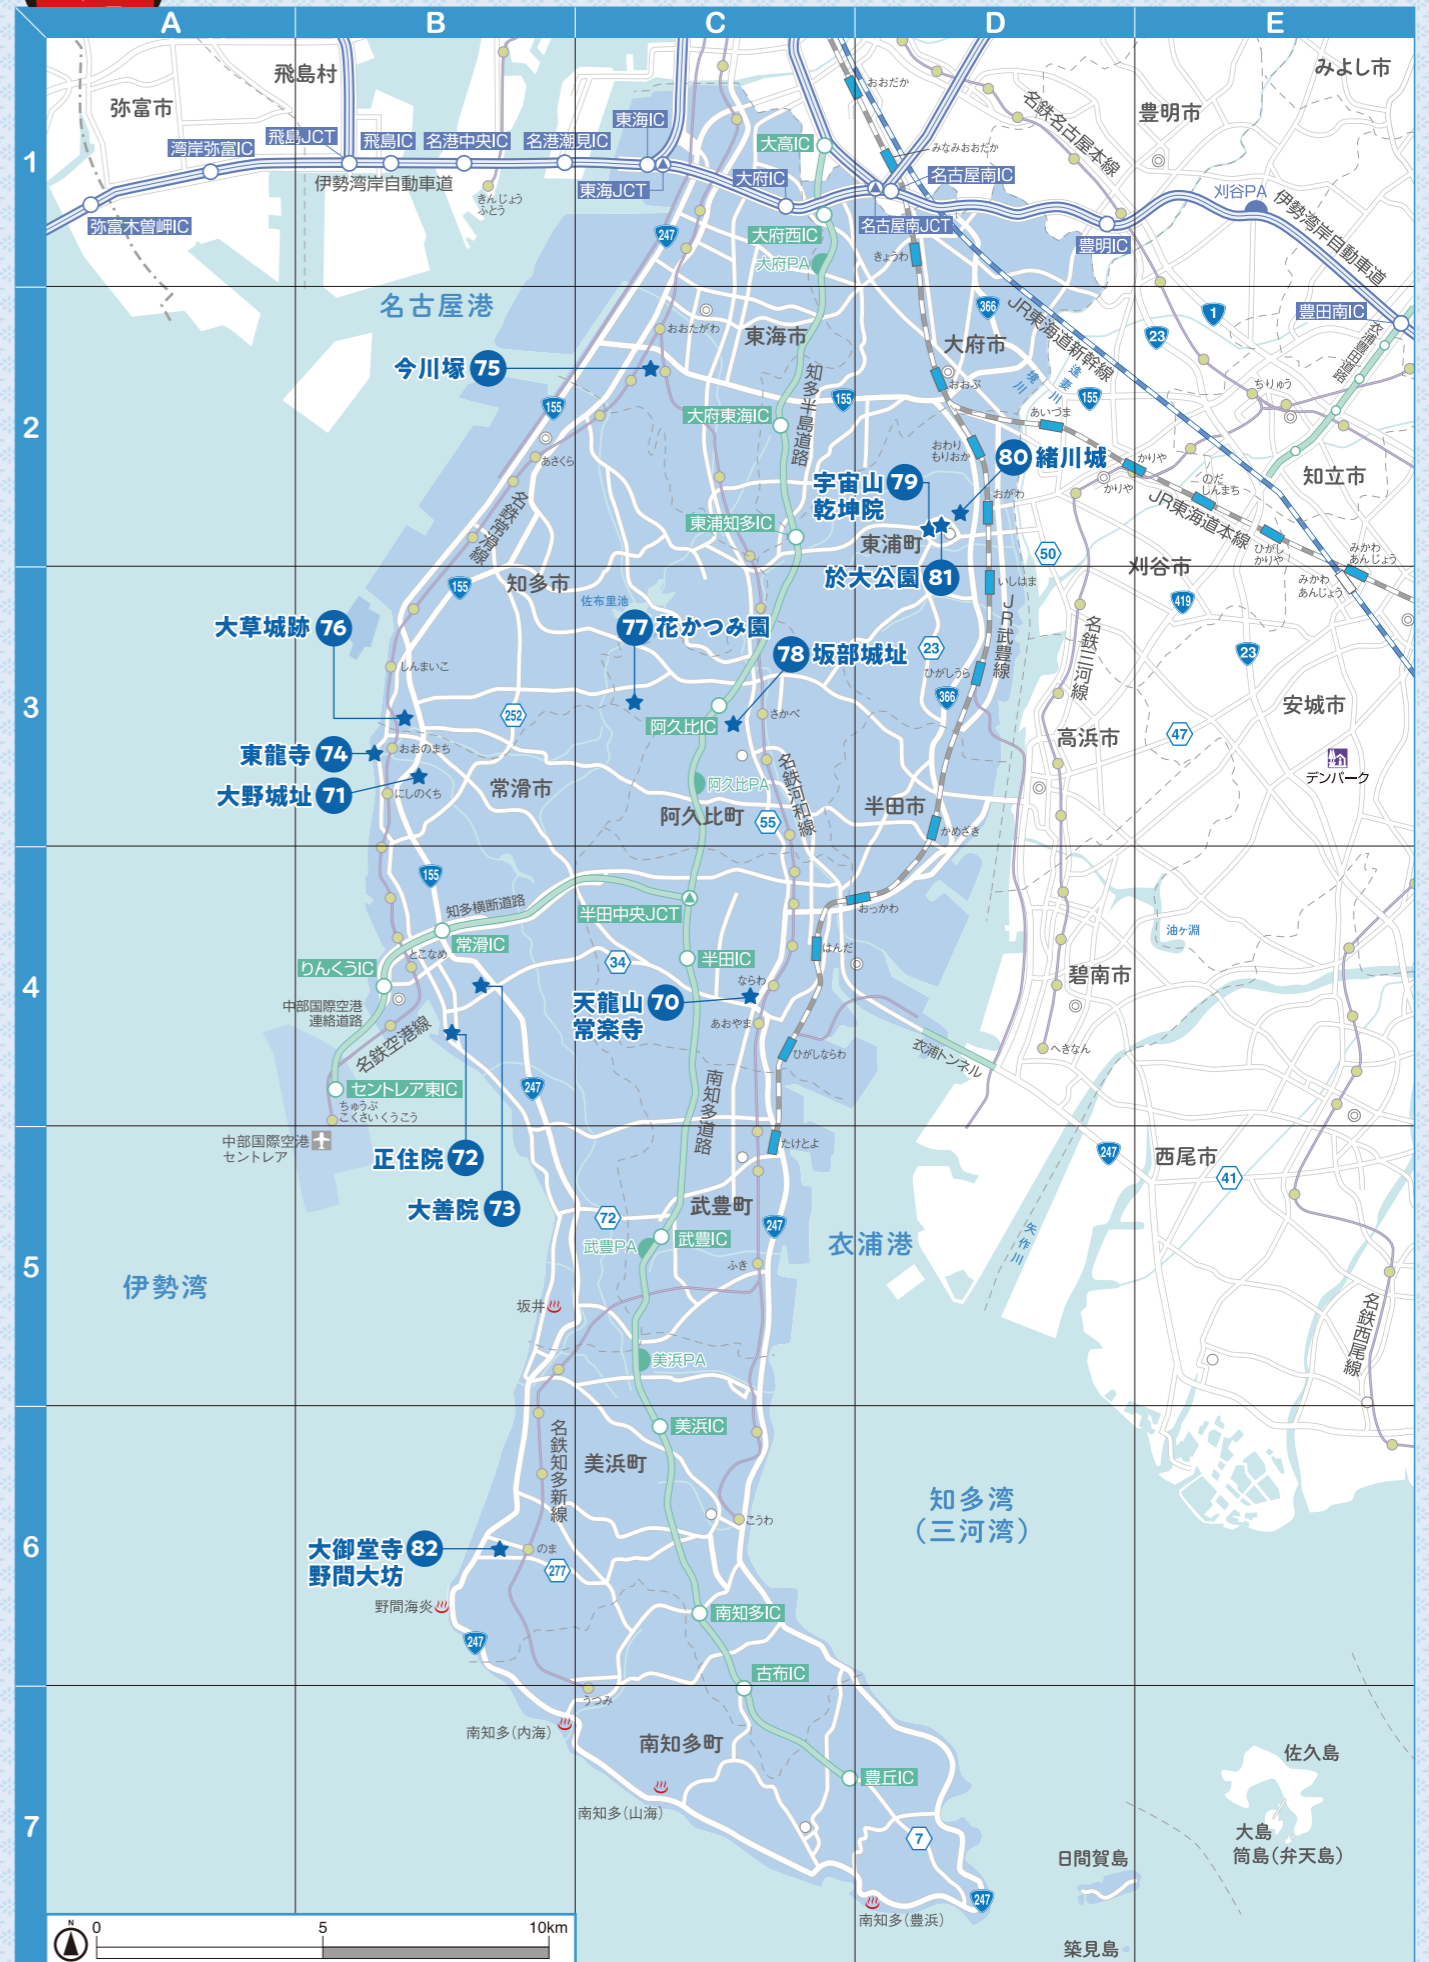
A B C D E

1 2 3 4 5 6 7

飛島村
弥富市
湾岸弥富IC
飛島JCT
飛島IC
名港中央IC
名港潮見IC
東海IC
伊勢湾岸自動車道
きんじょうふとう
東海JCT
弥富木曽岬IC
大高IC
大府IC
名古屋南IC
名古屋南JCT
おおだか
みなみおおだか
名鉄名古屋本線
豊明市
みよし市
豊明IC
刈谷PA
伊勢湾岸自動車道
大府西IC
大府PA
きょうわ
247
名古屋港
おおたがわ
東海市
大府市
366
JR東海道新幹線
豊田南IC
1
23
今川塚 75
155
155
知多半島道路
おおぶ
境川
逢妻川
あいづま
155
ちりゅう
大府東浦IC
あさくら
名鉄常滑線
おわりもりおか
80 緒川城
宇宙山 79
乾坤院
おがわ
かりや
かりや
のだしんまち
JR東海道本線
知立市
東浦知多IC
東浦町
50
ひがしかりや
みかわあんじょう
155
知多市
佐布里池
於大公園 81
刈谷市
いしはま
みかわあんじょう
大草城跡 76
77 花かつみ園
78 坂部城址
23
名鉄三河線
JR武豊線
419
23
しんまいこ
ひがしうら
366
252
さかべ
阿久比IC
東龍寺 74
おおのまち
高浜市
47
安城市
デンパーク
大野城址 71
にしのくち
常滑市
阿久比PA
名鉄河和線
阿久比町
55
半田市
かめざき
155
知多横断道路
おっかわ
半田中央JCT
常滑IC
半田IC
はんだ
油ヶ淵
りんくうIC
とこなめ
34
碧南市
ならわ
中部国際空港連絡道路
天龍山 70
常楽寺
あおやま
名鉄空港線
ひがしならわ
衣浦トンネル
へきなん
247
セントレア東IC
ちゅうぶこくさいくうこう
南知多道路
中部国際空港セントレア
たけとよ
正住院 72
247
西尾市
41
大善院 73
武豊町
72
247
武豊PA
武豊IC
衣浦港
ふき
矢作川
伊勢湾
坂井
名鉄西尾線
美浜PA
美浜IC
名鉄知多新線
美浜町
知多湾
(三河湾)
こうわ
大御堂寺 82
野間大坊
のま
277
野間海炎
南知多IC
247
古布IC
うつみ
南知多(内海)
南知多町
豊丘IC
佐久島
南知多(山海)
7
大島
筒島(弁天島)
日間賀島
247
南知多(豊浜)
篠見島
N
0 5 10km